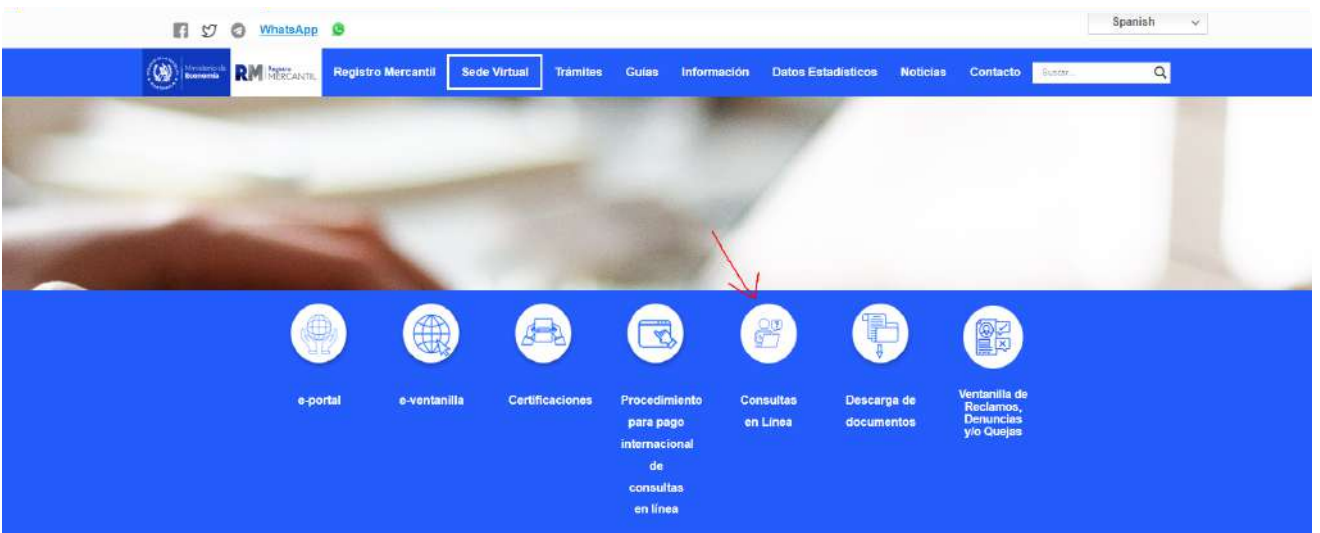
WhatsApp

Spanish

Ministerio de Economía RM Registro MERCANTIL

Registro Mercantil | Sede Virtual | Trámites | Guías | Información | Datos Estadísticos | Noticias | Contacto | Buscar...

e-portal

e-ventanilla

Certificaciones

Procedimiento para pago internacional de consultas en línea

Consultas en Línea

Descarga de documentos

Ventanilla de Reclamos, Denuncias y/o Quejas